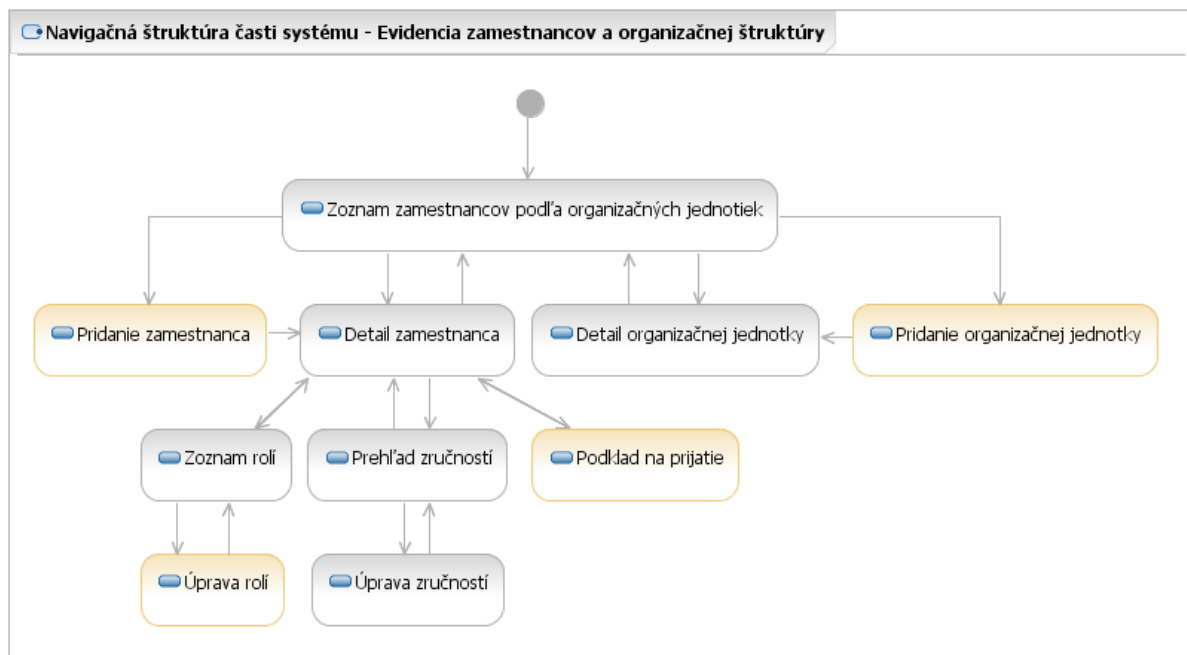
Navigačná štruktúra časti systému - Evidencia zamestnancov a organizačnej štruktúry

Zoznam zamestnancov podľa organizačných jednotiek

Pridanie zamestnanca

Detail zamestnanca

Detail organizačnej jednotky

Pridanie organizačnej jednotky

Zoznam rolí

Prehľad zručností

Podklad na prijatie

Úprava rolí

Úprava zručností